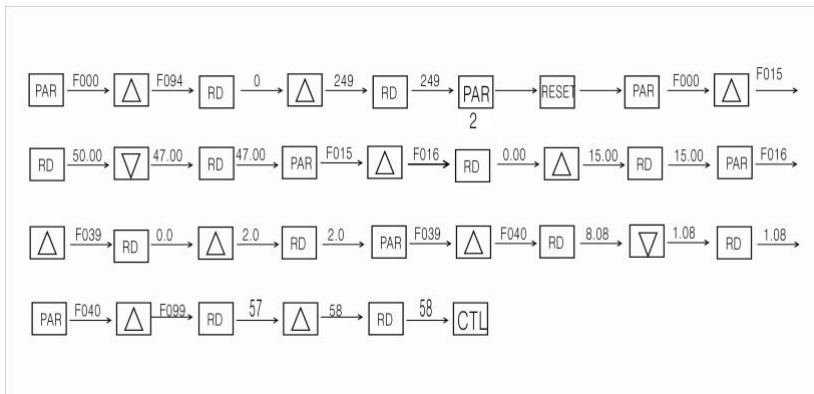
PAR F000 $\triangle$ F094 RD 0 $\triangle$ 249 RD 249 PAR 2 RESET PAR F000 $\triangle$ F015

RD 50.00 $\bigtriangledown$ 47.00 RD 47.00 PAR F015 $\triangle$ F016 RD 0.00 $\triangle$ 15.00 RD 15.00 PAR F016

$\triangle$ F039 RD 0.0 $\triangle$ 2.0 RD 2.0 PAR F039 $\triangle$ F040 RD 8.08 $\bigtriangledown$ 1.08 RD 1.08

PAR F040 $\triangle$ F099 RD 57 $\triangle$ 58 RD 58 CTL